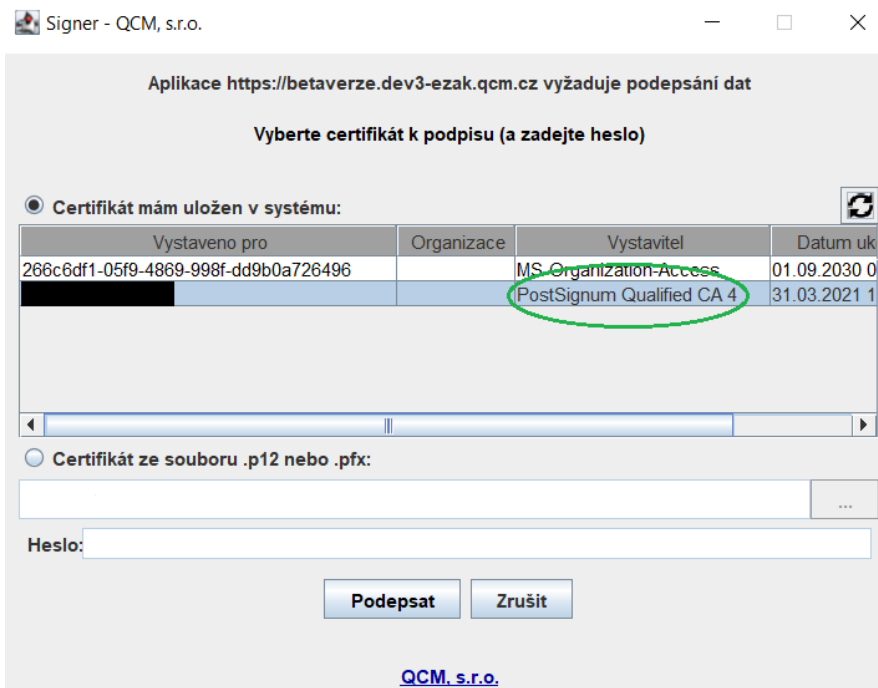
Signer - QCM, s.r.o.

Aplikace https://betaverze.dev3-ezak.qcm.cz vyžaduje podepsání dat

Vyberte certifikát k podpisu (a zadejte heslo)

Certifikát mám uložen v systému:

| Vystaveno pro | Organizace | Vystavitel | Datum uk |
|---|---|---|---|
| 266c6df1-05f9-4869-998f-dd9b0a726496 | | MS-Organization-Access | 01.09.2030 0 |
| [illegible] | | PostSignum Qualified CA 4 | 31.03.2021 1 |

Certifikát ze souboru .p12 nebo .pfx:

...

Heslo:

Podepsat Zrušit

QCM, s.r.o.